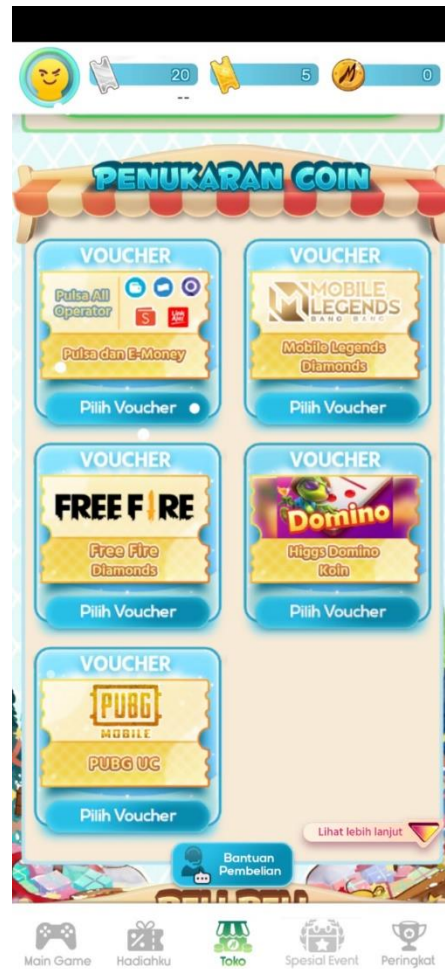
20
--
5
0

PENUKARAN COIN

VOUCHER
Pulsa All Operator
Pulsa dan E-Money
Pilih Voucher

VOUCHER
MOBILE LEGENDS BANG BANG
Mobile Legends Diamonds
Pilih Voucher

VOUCHER
FREE FIRE
Free Fire Diamonds
Pilih Voucher

VOUCHER
Domino
Higgs Domino Koin
Pilih Voucher

VOUCHER
PUBG MOBILE
PUBG UC
Pilih Voucher

Lihat lebih lanjut

Bantuan Pembelian

Main Game
Hadiahku
Toko
Spesial Event
Peringkat